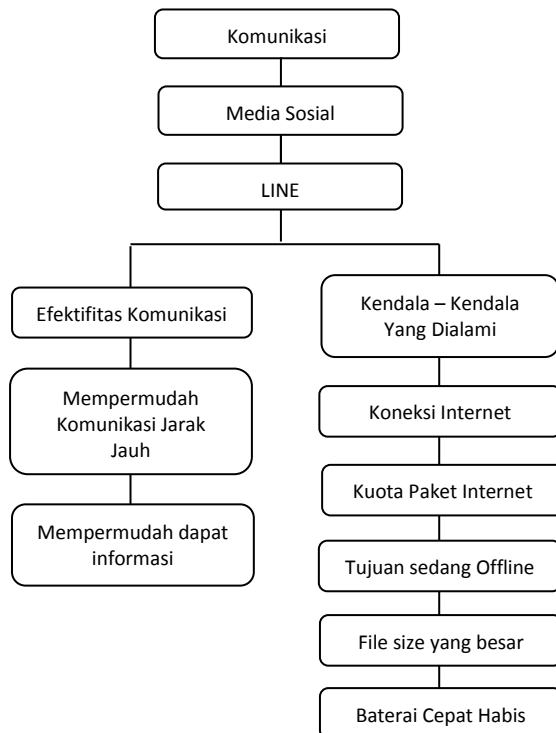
Komunikasi

Media Sosial

LINE

Efektifitas Komunikasi

Mempermudah Komunikasi Jarak Jauh

Mempermudah dapat informasi

Kendala – Kendala Yang Dialami

Koneksi Internet

Kuota Paket Internet

Tujuan sedang Offline

File size yang besar

Baterai Cepat Habis